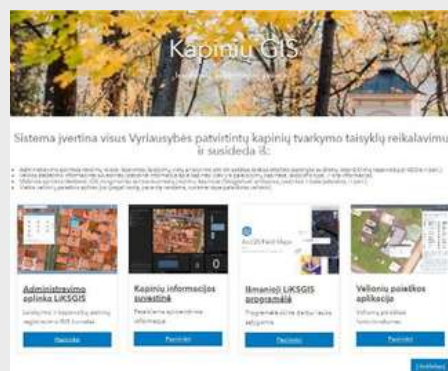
Kapinių GIS

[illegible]

Sistema įvertina visus Vyriausybės patvirtintų kapinių tvarkymo taisyklių reikalavimus ir susideda iš:

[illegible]

Administravimo aplinka LiKSGIS

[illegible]

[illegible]

Kapinių informacijos suvestinė

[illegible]

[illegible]

ArcGIS Field Maps

Išmanioji LiKSGIS programėlė

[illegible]

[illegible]

Velionių paieškos aplikacija

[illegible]

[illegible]

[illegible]